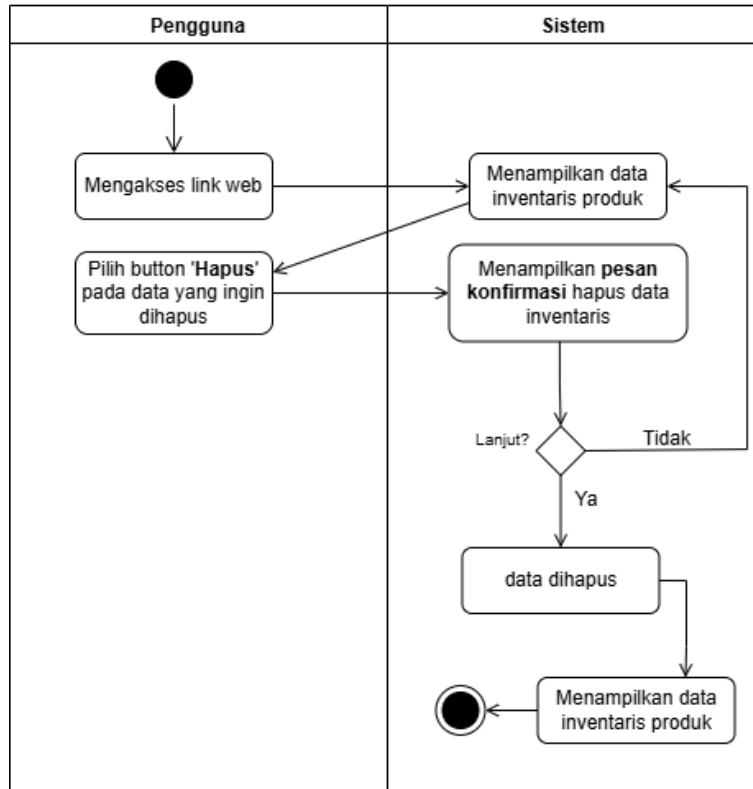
Pengguna

Sistem

Mengakses link web

Menampilkan data inventaris produk

Pilih button 'Hapus' pada data yang ingin dihapus

Menampilkan pesan konfirmasi hapus data inventaris

Lanjut?

Tidak

Ya

data dihapus

Menampilkan data inventaris produk